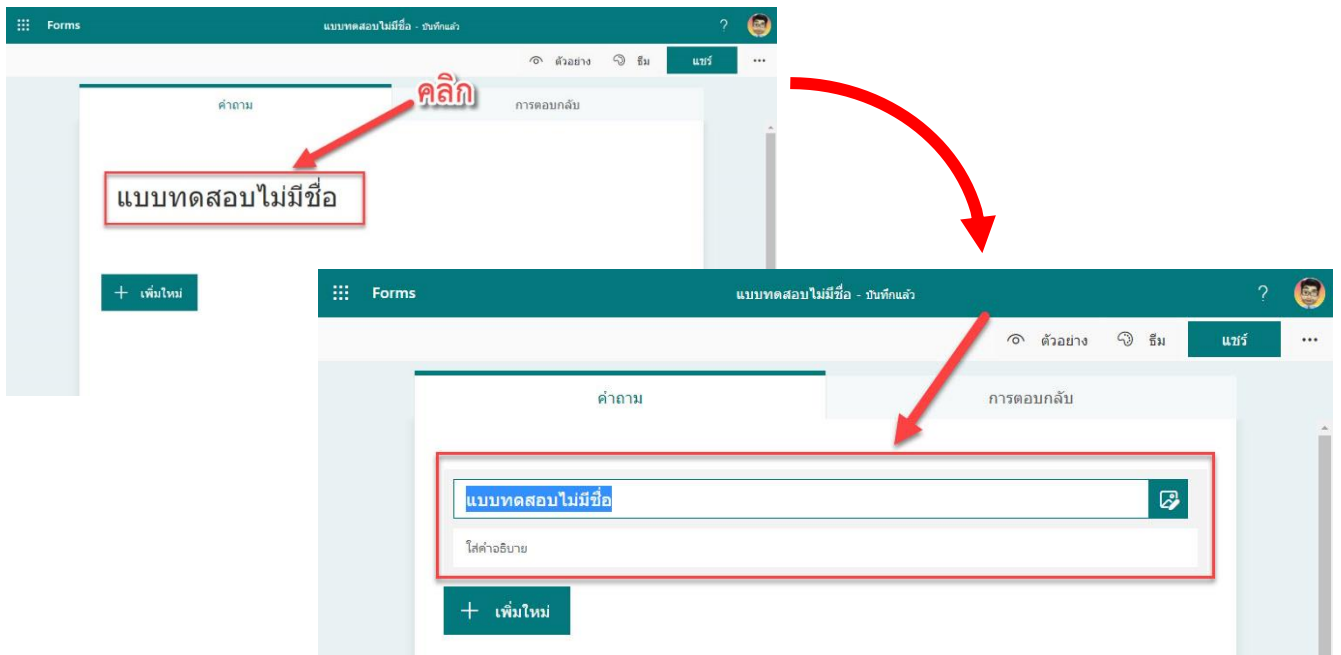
Forms แบบทดสอบไม่มีชื่อ - บันทึกแล้ว ?

ตัวอย่าง ธีม แชร์ ...

คลิก

คำถาม การตอบกลับ

แบบทดสอบไม่มีชื่อ

+ เพิ่มใหม่

Forms แบบทดสอบไม่มีชื่อ - บันทึกแล้ว ?

ตัวอย่าง ธีม แชร์ ...

คำถาม การตอบกลับ

แบบทดสอบไม่มีชื่อ

ใส่คำอธิบาย

+ เพิ่มใหม่